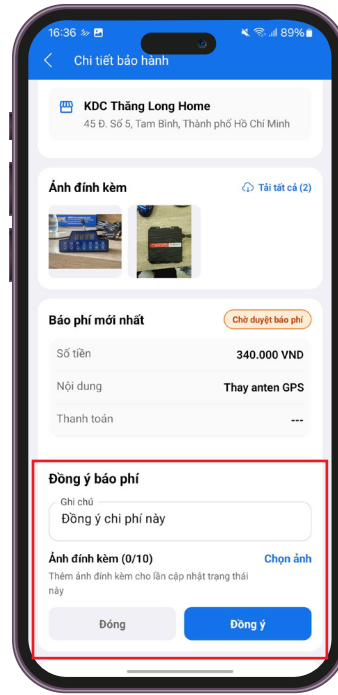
16:36 89%

Chi tiết bảo hành

KDC Thăng Long Home
45 Đ. Số 5, Tam Bình, Thành phố Hồ Chí Minh

Ảnh đính kèm
Tải tất cả (2)

Báo phí mới nhất
Chờ duyệt báo phí

| Số tiền | 340.000 VND |
|---|---|
| Nội dung | Thay anten GPS |
| Thanh toán | --- |

Đồng ý báo phí

Ghi chú
Đồng ý chi phí này

Ảnh đính kèm (0/10)
Chọn ảnh
Thêm ảnh đính kèm cho lần cập nhật trạng thái này

Đóng
Đồng ý